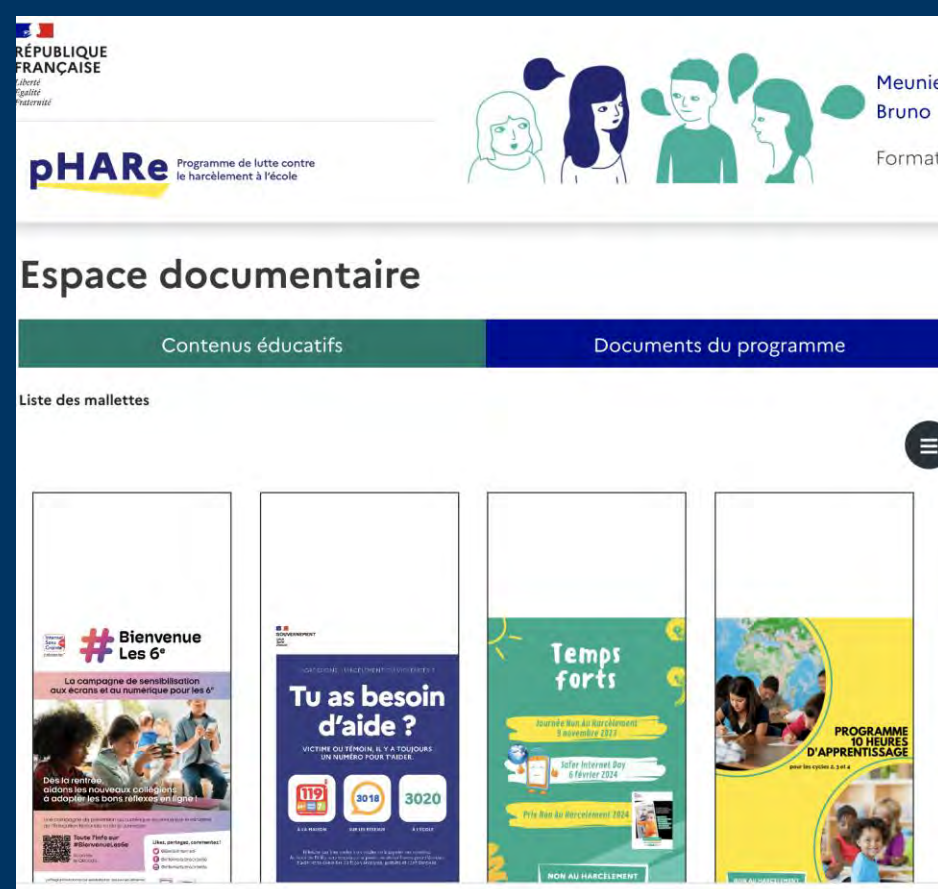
RÉPUBLIQUE FRANÇAISE
Liberté
Égalité
Fraternité

pHARe Programme de lutte contre le harcèlement à l'école

Meunie
Bruno
Format

Espace documentaire

Contenus éducatifs | Documents du programme

Liste des mallettes

#Bienvenue Les 6e
La campagne de sensibilisation aux écrans et au numérique pour les 6e
Dès la rentrée, aidons les nouveaux collégiens à adopter les bons réflexes en ligne
Toute l'info sur #BienvenueLes6e
Likez, partagez, commentez !

GOUVERNEMENT
Tu as besoin d'aide ?
VICTIME OU TÉMOIN, IL Y A TOUJOURS UN NUMÉRO POUR T'AIDER.
119
3018
3020
À LA MAISON
SUR LES RÉSEAUX
À L'ÉCOLE

Temps forts
Journée Non Au Harcèlement 9 novembre 2023
Safer Internet Day 6 février 2024
Prix Non au Harcèlement 2024
NON AU HARCÈLEMENT

PROGRAMME 10 HEURES D'APPRENTISSAGE
pour les cycles 2, 3 et 4
NON AU HARCÈLEMENT